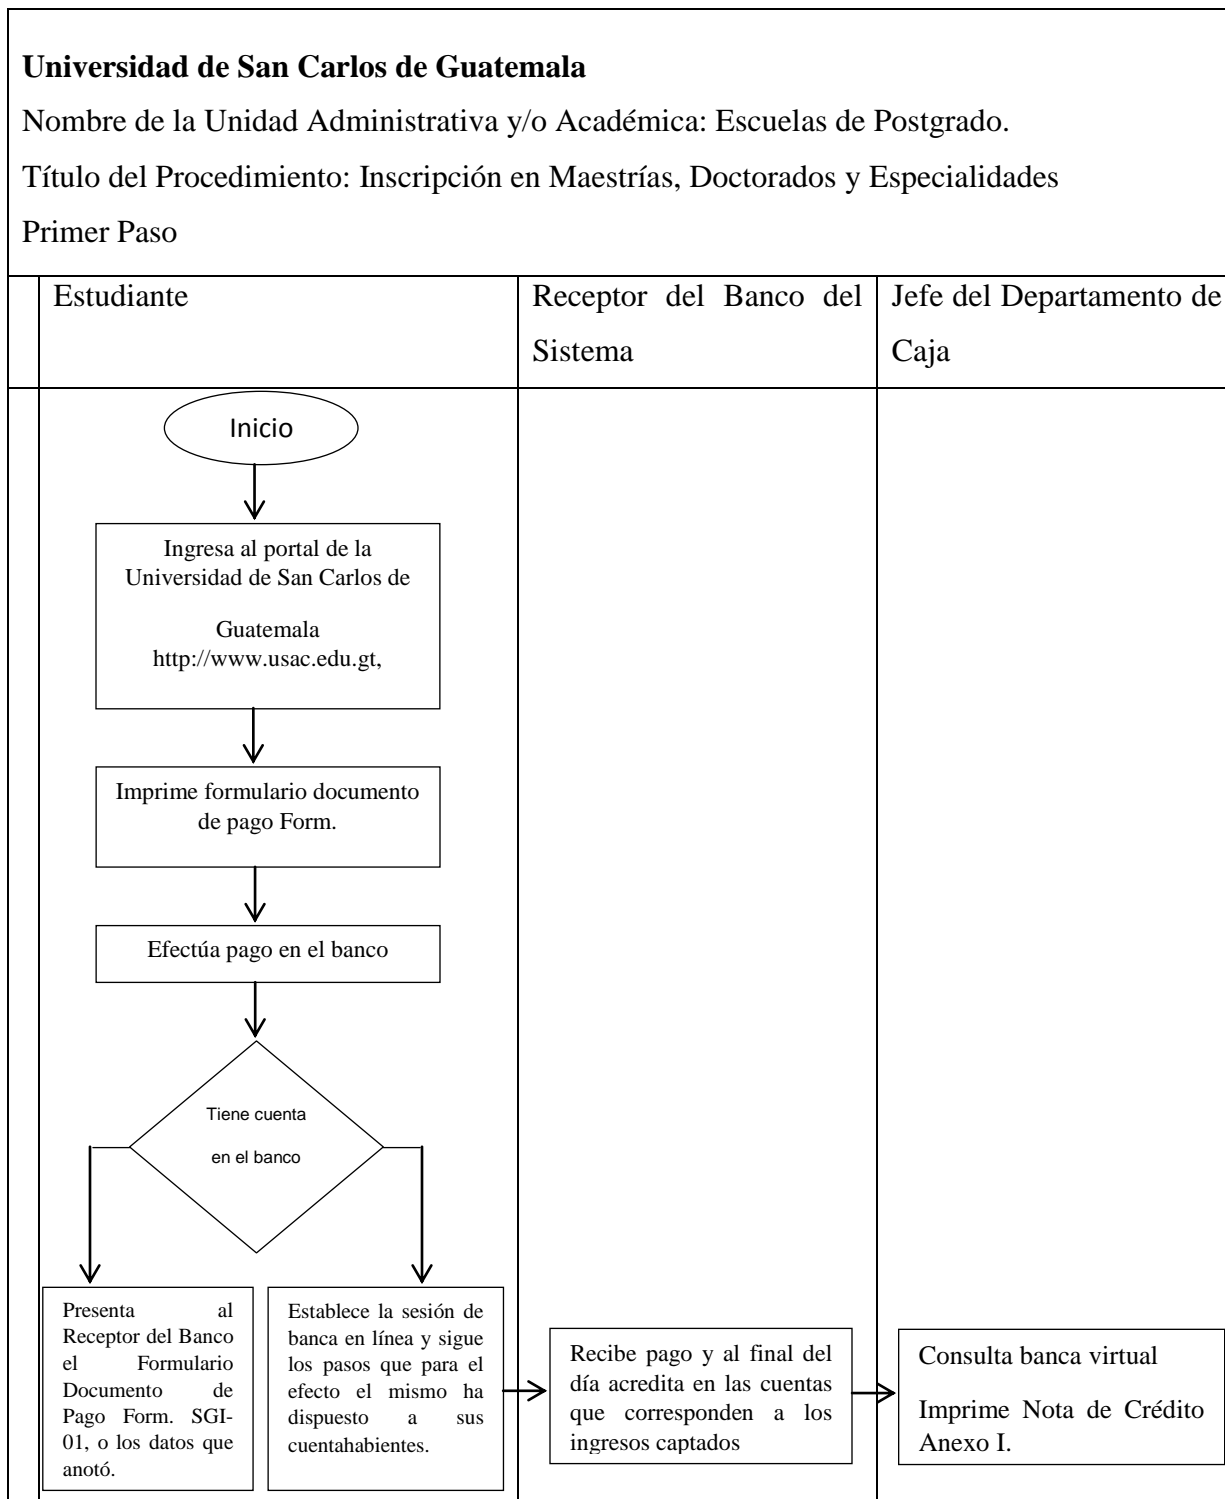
**Universidad de San Carlos de Guatemala**

Nombre de la Unidad Administrativa y/o Académica: Escuelas de Postgrado.

Título del Procedimiento: Inscripción en Maestrías, Doctorados y Especialidades

Primer Paso

| Estudiante | Receptor del Banco del Sistema | Jefe del Departamento de Caja |
|---|---|---|

Inicio

Ingresa al portal de la Universidad de San Carlos de Guatemala http://www.usac.edu.gt,

Imprime formulario documento de pago Form.

Efectúa pago en el banco

Tiene cuenta en el banco

Presenta al Receptor del Banco el Formulario Documento de Pago Form. SGI-01, o los datos que anotó.

Establece la sesión de banca en línea y sigue los pasos que para el efecto el mismo ha dispuesto a sus cuentahabientes.

Recibe pago y al final del día acredita en las cuentas que corresponden a los ingresos captados

Consulta banca virtual

Imprime Nota de Crédito Anexo I.